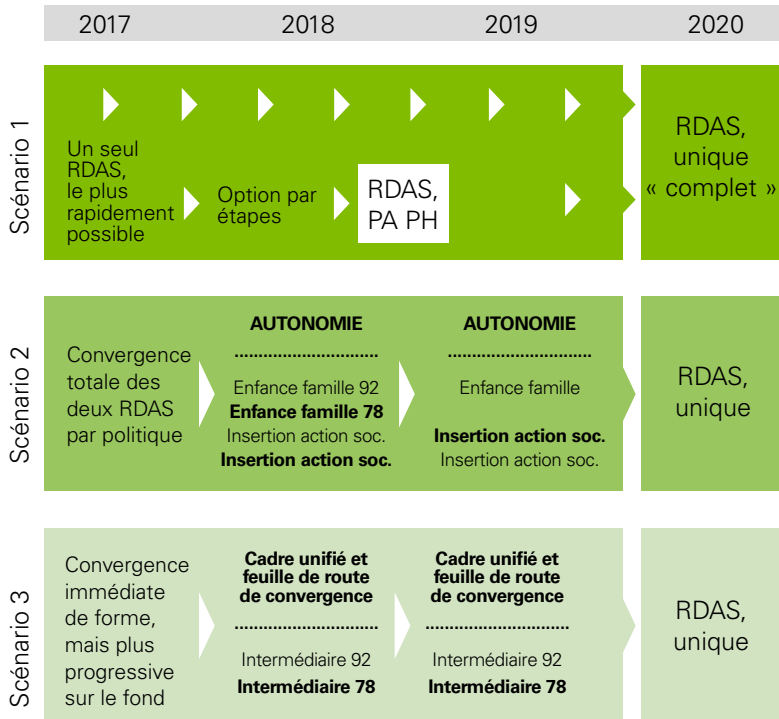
2017 2018 2019 2020

Scénario 1

Un seul RDAS, le plus rapidement possible

Option par étapes

RDAS, PA PH

RDAS, unique « complet »

Scénario 2

Convergence totale des deux RDAS par politique

**AUTONOMIE**

Enfance famille 92
**Enfance famille 78**
Insertion action soc.
**Insertion action soc.**

**AUTONOMIE**

Enfance famille

**Insertion action soc.**
Insertion action soc.

RDAS, unique

Scénario 3

Convergence immédiate de forme, mais plus progressive sur le fond

**Cadre unifié et feuille de route de convergence**

Intermédiaire 92
**Intermédiaire 78**

**Cadre unifié et feuille de route de convergence**

Intermédiaire 92
**Intermédiaire 78**

RDAS, unique